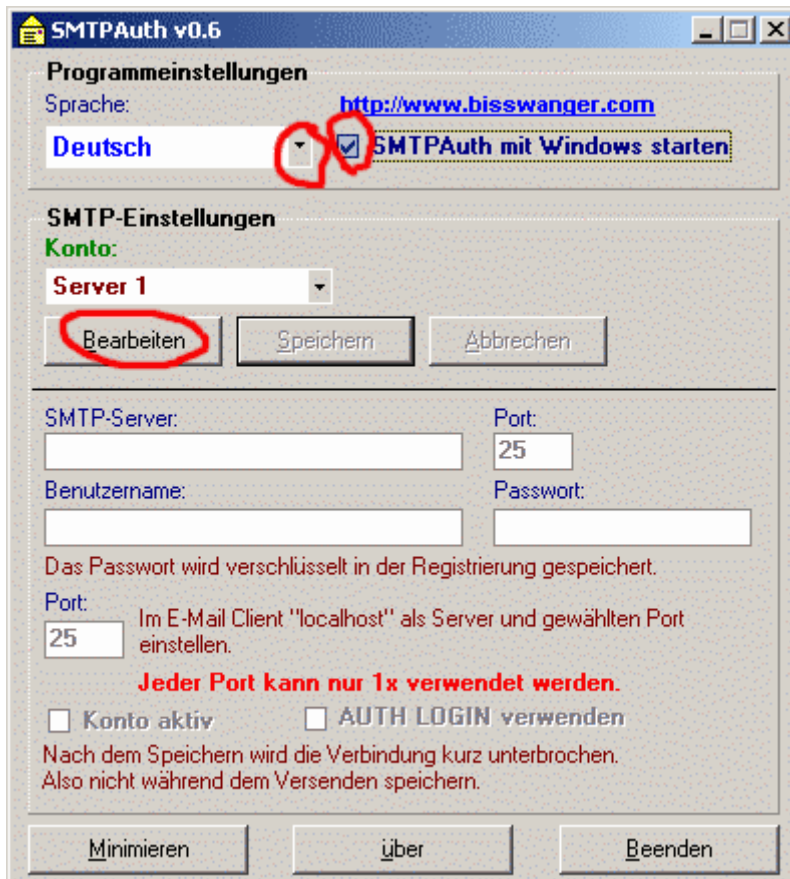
SMTPAuth v0.6

Programmeinstellungen

Sprache:

http://www.bisswanger.com

Deutsch

SMTPAuth mit Windows starten

SMTP-Einstellungen

Konto:

Server 1

Bearbeiten

Speichern

Abbrechen

SMTP-Server:

Port:

25

Benutzername:

Passwort:

Das Passwort wird verschlüsselt in der Registrierung gespeichert.

Port:

25

Im E-Mail Client "localhost" als Server und gewählten Port einstellen.

Jeder Port kann nur 1x verwendet werden.

Konto aktiv

AUTH LOGIN verwenden

Nach dem Speichern wird die Verbindung kurz unterbrochen.
Also nicht während dem Versenden speichern.

Minimieren

über

Beenden